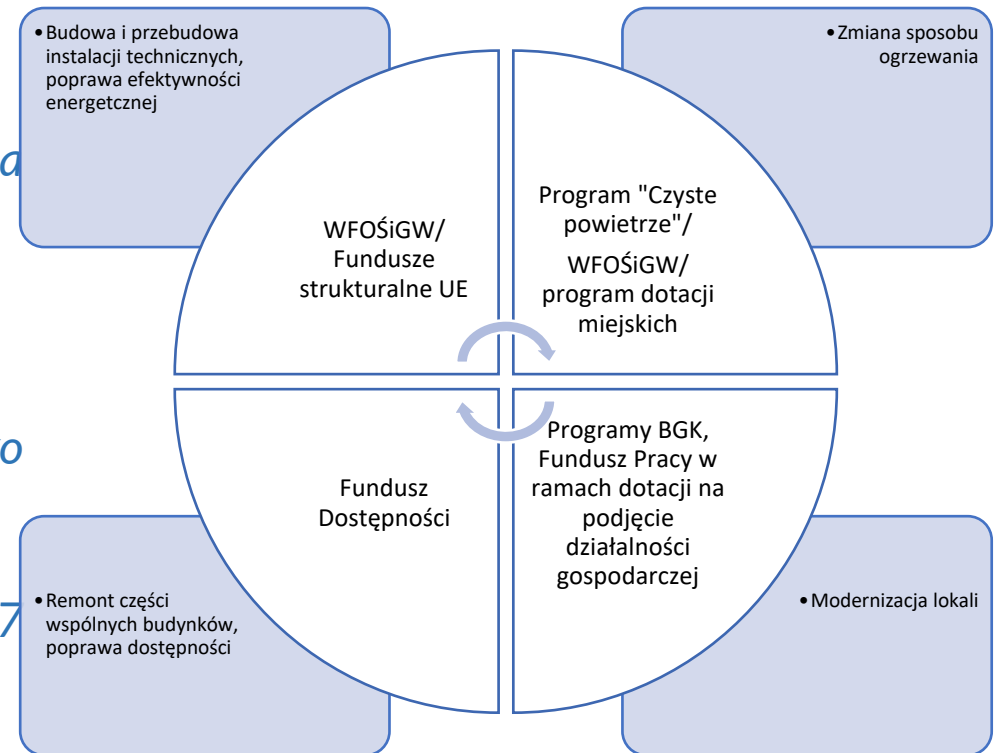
• Budowa i przebudowa instalacji technicznych, poprawa efektywności energetcznej

• Zmiana sposobu ogrzewania

a

WFOŚiGW/ Fundusze strukturalne UE

Program "Czyste powietrze"/ WFOŚiGW/ program dotacji miejskich

o

Fundusz Dostępności

Programy BGK, Fundusz Pracy w ramach dotacji na podjęcie działalności gospodarczej

7

• Remont części wspólnych budynków, poprawa dostępności

• Modernizacja lokali